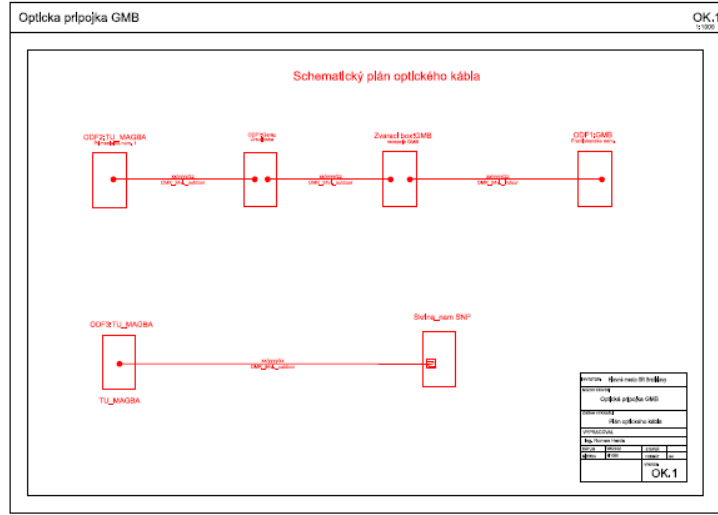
Optická prípojka GMB

OK.1
1:1000

Schematický plán optického kábla

ODF2;TU_MAGBA
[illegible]

ODF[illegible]
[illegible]

Zvarací box;GMB
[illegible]

ODF1;GMB
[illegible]

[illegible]
DMR_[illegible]_outdoor

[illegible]
DMR_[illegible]_outdoor

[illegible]
DMR_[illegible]_indoor

ODF3;TU_MAGBA

Stvrna_nam SNP

TU_MAGBA

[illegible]
DMR_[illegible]_outdoor

| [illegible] | Hlavné mesto SR Bratislava |  |
|---|---|---|
| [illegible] | Optická prípojka GMB |  |
| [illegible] | Plán optického kábla |  |
| VYPRACOVAL |  |  |
| Ing. Roman Hreda |  |  |
| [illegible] | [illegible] | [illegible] |
| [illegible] | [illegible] | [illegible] |
|  | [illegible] | OK.1 |